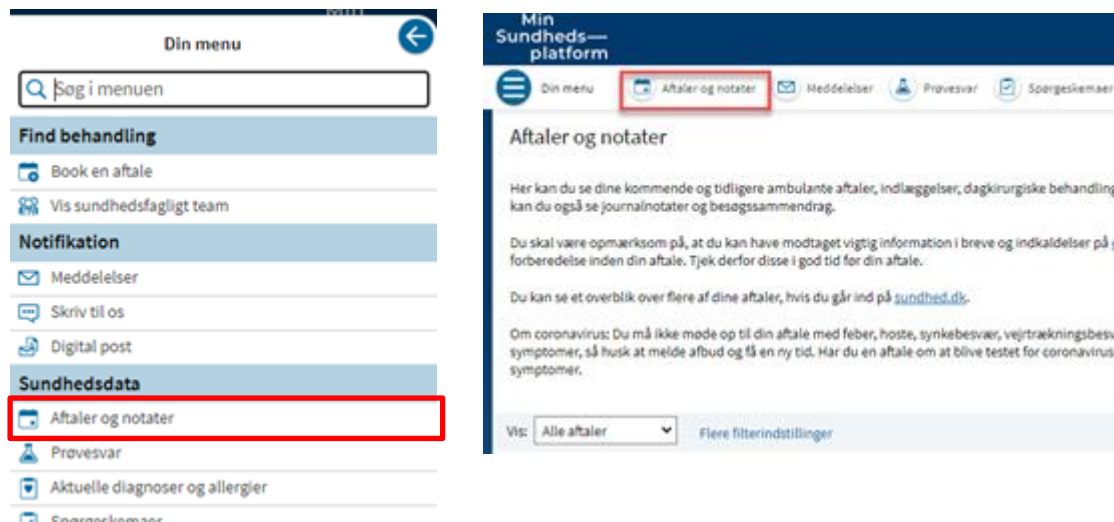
Din menu

Søg i menuen

Find behandling

Book en aftale

Vis sundhedsfagligt team

Notifikation

Meddelelser

Skriv til os

Digital post

Sundhedsdata

Aftaler og notater

Prøvesvar

Aktuelle diagnoser og allergier

Spørgeskemaer

Min Sundheds—platform

Din menu

Aftaler og notater

Meddelelser

Prøvesvar

Spørgeskemaer

Aftaler og notater

Her kan du se dine kommende og tidligere ambulante aftaler, indlæggelser, dagkirurgiske behandling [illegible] kan du også se journalnotater og besøgssammendrag.

Du skal være opmærksom på, at du kan have modtaget vigtig information i breve og indkaldelser på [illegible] forberedelse inden din aftale. Tjek derfor disse i god tid før din aftale.

Du kan se et overblik over flere af dine aftaler, hvis du går ind på sundhed.dk.

Om coronavirus: Du må ikke møde op til din aftale med feber, hoste, synkebesvær, vejrtrækningsbesv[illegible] symptomer, så husk at melde afbud og få en ny tid. Har du en aftale om at blive testet for coronavirus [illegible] symptomer.

Vis: Alle aftaler

Flere filterindstillinger